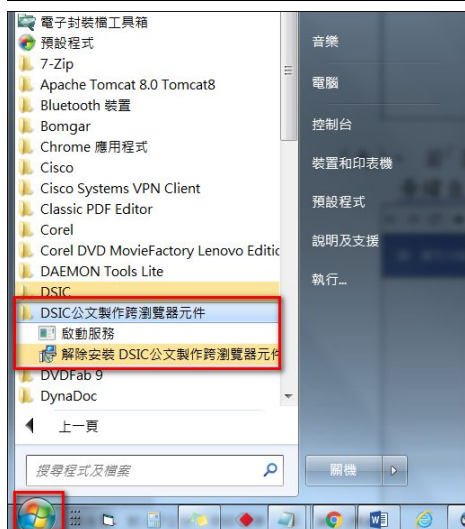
電子封裝檔工具箱
預設程式
7-Zip
Apache Tomcat 8.0 Tomcat8
Bluetooth 裝置
Bomgar
Chrome 應用程式
Cisco
Cisco Systems VPN Client
Classic PDF Editor
Corel
Corel DVD MovieFactory Lenovo Editic
DAEMON Tools Lite
DSIC
DSIC公文製作跨瀏覽器元件
啟動服務
解除安裝 DSIC公文製作跨瀏覽器元件
DVDFab 9
DynaDoc
上一頁
搜尋程式及檔案

音樂
電腦
控制台
裝置和印表機
預設程式
說明及支援
執行...
關機